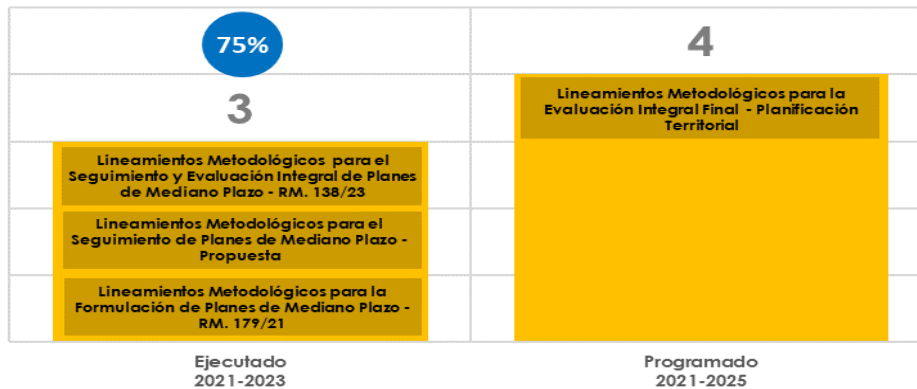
75%

3

Lineamientos Metodológicos para el Seguimiento y Evaluación Integral de Planes de Mediano Plazo - RM. 138/23

Lineamientos Metodológicos para el Seguimiento de Planes de Mediano Plazo - Propuesta

Lineamientos Metodológicos para la Formulación de Planes de Mediano Plazo - RM. 179/21

Ejecutado
2021-2023

4

Lineamientos Metodológicos para la Evaluación Integral Final - Planificación Territorial

Programado
2021-2025